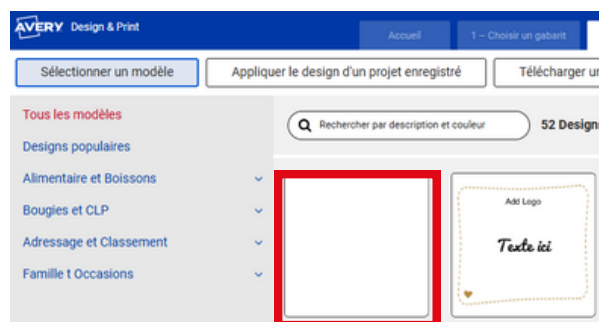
AVERY Design & Print

Accueil
1 – Choisir un gabarit

Sélectionner un modèle
Appliquer le design d'un projet enregistré
Télécharger un

Tous les modèles
Designs populaires
Alimentaire et Boissons
Bougies et CLP
Adressage et Classement
Famille t Occasions

Rechercher par description et couleur
52 Designs

Add Logo
Texte ici